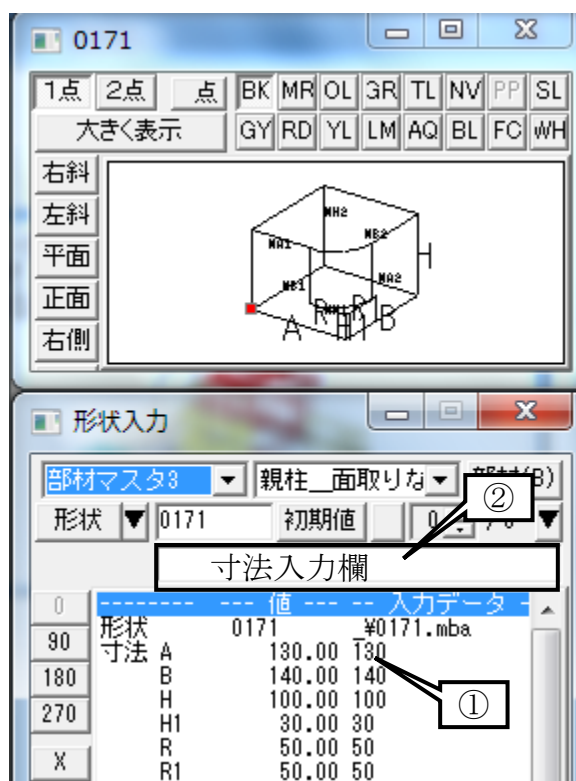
0171

1点 2点 点 BK MR OL GR TL NV PP SL
大きく表示 GY RD YL LM AQ BL FC WH

右斜
左斜
平面
正面
右側

NH2
NA1
NB2
NB1
NA2
H
A
R
H1
B

形状入力

部材マスタ3 親柱＿面取りな 部材(B)
形状 0171 初期値
②
寸法入力欄

0
90
180
270
X

-------- --- 値 --- -- 入力データ -
形状 0171 ¥0171.mba
寸法 A 130.00 130
B 140.00 140
H 100.00 100
H1 30.00 30
R 50.00 50
R1 50.00 50
①